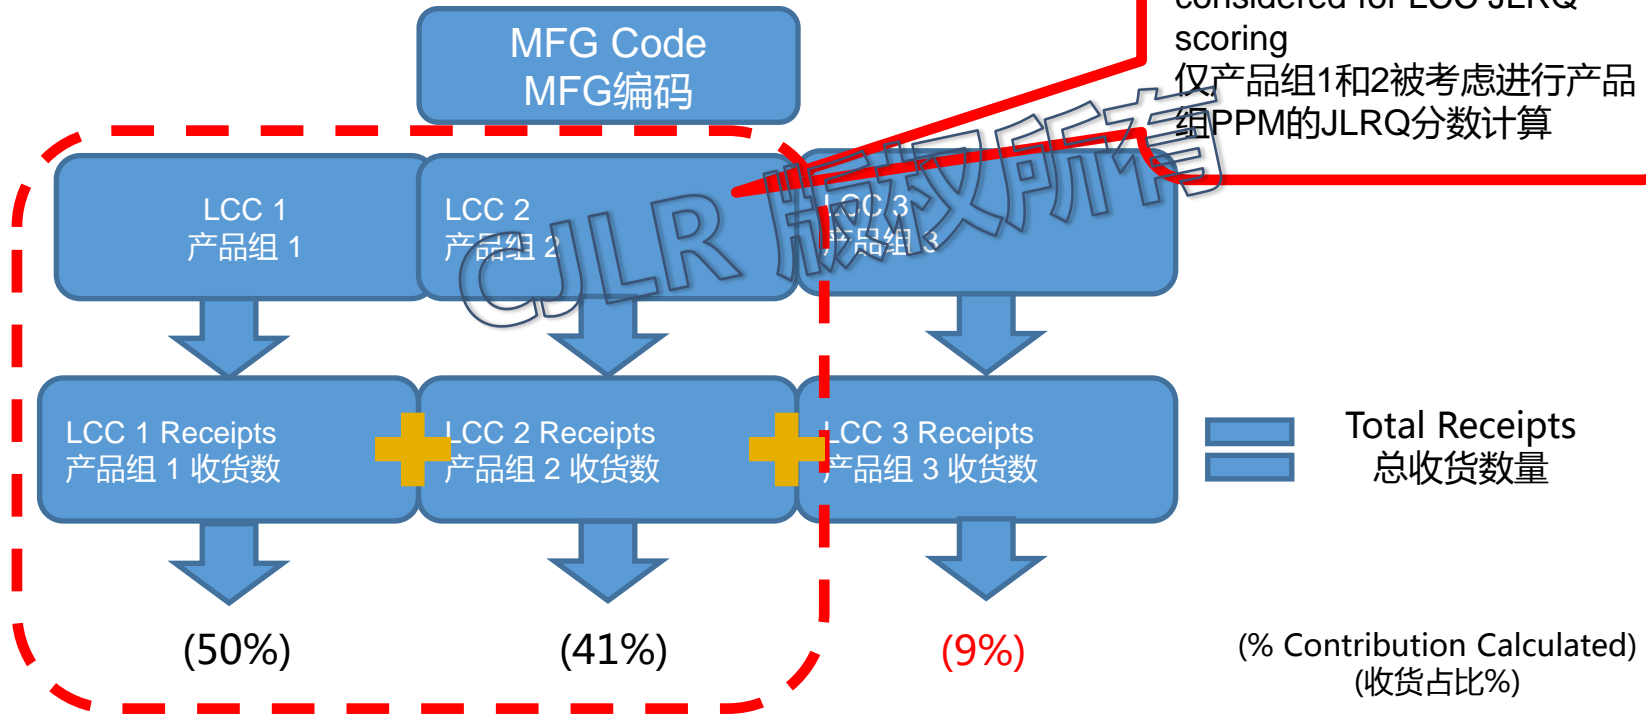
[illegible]
scoring
仅产品组1和2被考虑进行产品组PPM的JLRQ分数计算

MFG Code
MFG编码

CJLR 版权所有

LCC 1
产品组 1

LCC 2
产品组 2

LCC 3
产品组 3

LCC 1 Receipts
产品组 1 收货数

LCC 2 Receipts
产品组 2 收货数

LCC 3 Receipts
产品组 3 收货数

Total Receipts
总收货数量

(50%)

(41%)

(9%)

(% Contribution Calculated)
(收货占比%)